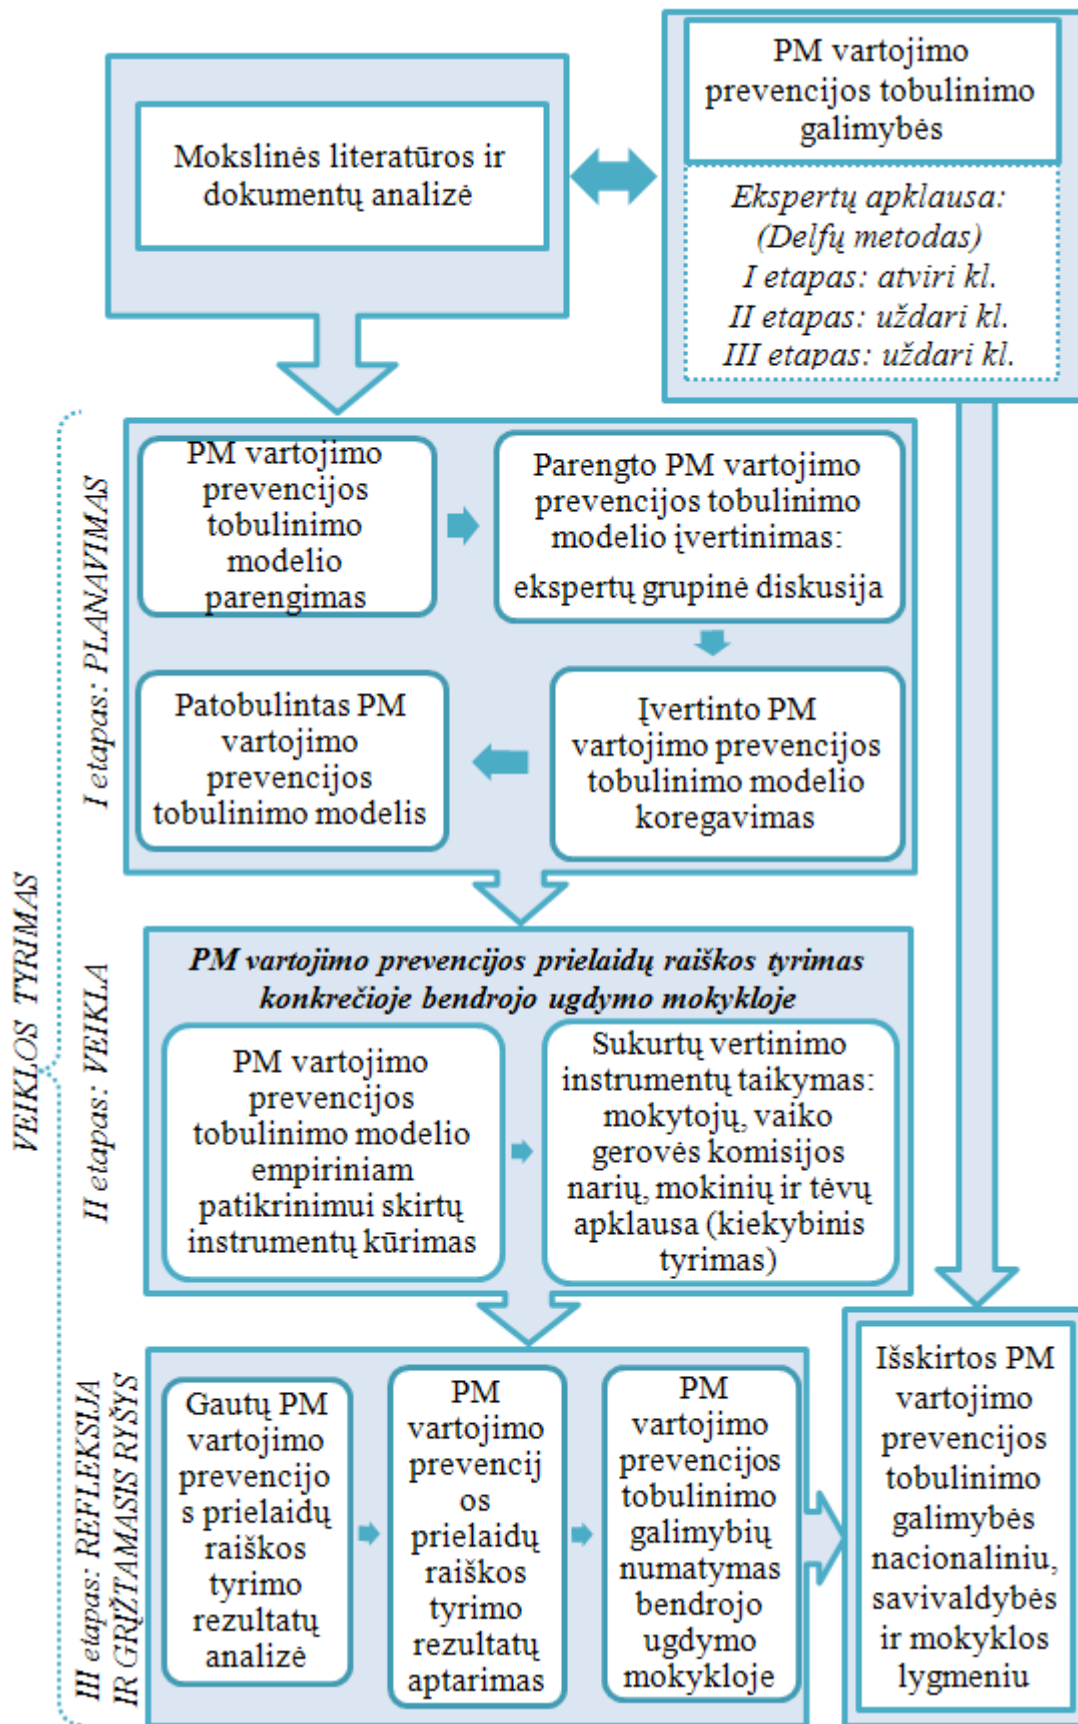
Mokslinės literatūros ir dokumentų analizė

PM vartojimo prevencijos tobulinimo galimybės

Ekspertų apklausa: (Delfų metodas)
I etapas: atviri kl.
II etapas: uždari kl.
III etapas: uždari kl.

VEIKLOS TYRIMAS

I etapas: PLANAVIMAS

PM vartojimo prevencijos tobulinimo modelio parengimas

Parengto PM vartojimo prevencijos tobulinimo modelio įvertinimas:
ekspertų grupinė diskusija

Patobulintas PM vartojimo prevencijos tobulinimo modelis

Įvertinto PM vartojimo prevencijos tobulinimo modelio koregavimas

II etapas: VEIKLA

PM vartojimo prevencijos prielaidų raiškos tyrimas konkrečioje bendrojo ugdymo mokykloje

PM vartojimo prevencijos tobulinimo modelio empiriniam patikrinimui skirtų instrumentų kūrimas

Sukurtų vertinimo instrumentų taikymas: mokytojų, vaiko gerovės komisijos narių, mokinių ir tėvų apklausa (kiekybinis tyrimas)

III etapas: REFLEKSIJA IR GRĮŽTAMASIS RYŠYS

Gautų PM vartojimo prevencijos prielaidų raiškos tyrimo rezultatų analizė

PM vartojimo prevencijos prielaidų raiškos tyrimo rezultatų aptarimas

PM vartojimo prevencijos tobulinimo galimybių numatymas bendrojo ugdymo mokykloje

Išskirtos PM vartojimo prevencijos tobulinimo galimybės nacionaliniu, savivaldybės ir mokyklos lygmeniu